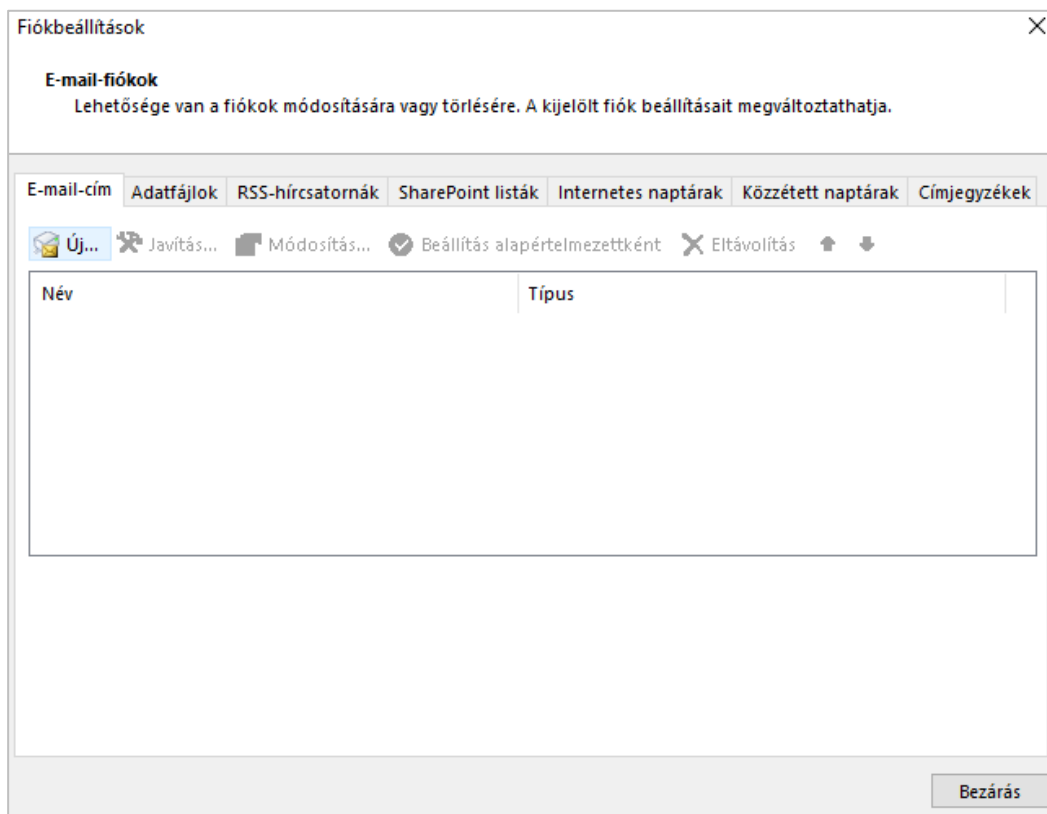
Fiókbeállítások

E-mail-fiókok
Lehetősége van a fiókok módosítására vagy törlésére. A kijelölt fiók beállításait megváltoztathatja.

E-mail-cím | Adatfájlok | RSS-hírcsatornák | SharePoint listák | Internetes naptárak | Közzétett naptárak | Címjegyzékek

Új... Javítás... Módosítás... Beállítás alapértelmezettként Eltávolítás

| Név | Típus |
|---|---|

Bezárás